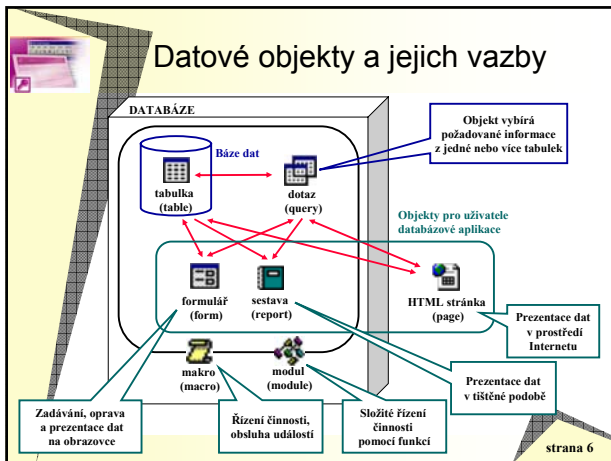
Datové objekty a jejich vazby

DATABÁZE

Báze dat

tabulka (table)

dotaz (query)

Objekt vybírá požadované informace z jedné nebo více tabulek

Objekty pro uživatele databázové aplikace

formulář (form)

sestava (report)

HTML stránka (page)

Prezentace dat v prostředí Internetu

makro (macro)

modul (module)

Prezentace dat v tištěné podobě

Zadávání, oprava a prezentace dat na obrazovce

Řízení činnosti, obsluha událostí

Složité řízení činnosti pomocí funkcí

strana 6